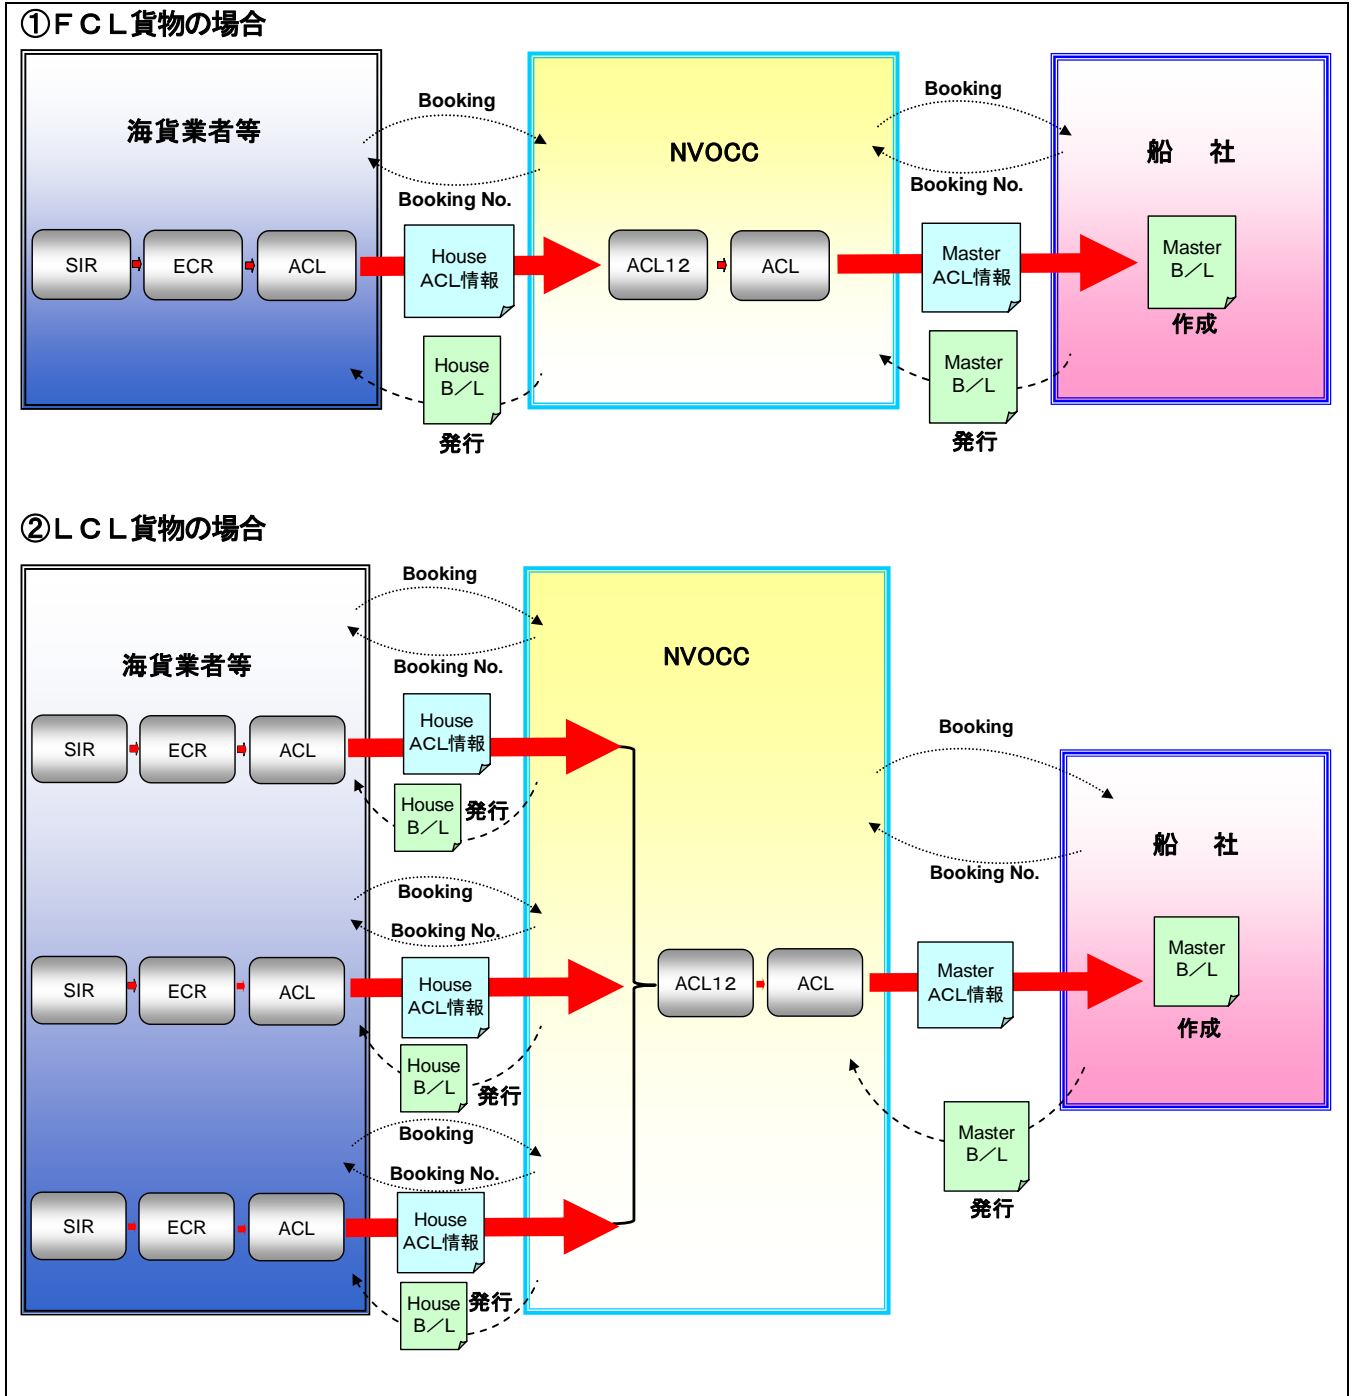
①ＦＣＬ貨物の場合

海貨業者等

SIR ECR ACL

Booking

Booking No.

House ACL情報

House B／L

発行

NVOCC

ACL12 ACL

Booking

Booking No.

Master ACL情報

Master B／L

発行

船　社

Master B／L

作成

②ＬＣＬ貨物の場合

海貨業者等

Booking

Booking No.

SIR ECR ACL

House ACL情報

House B／L 発行

Booking

Booking No.

SIR ECR ACL

House ACL情報

House B／L 発行

Booking

Booking No.

SIR ECR ACL

House ACL情報

House B／L 発行

NVOCC

ACL12 ACL

Booking

Booking No.

Master ACL情報

Master B／L

発行

船　社

Master B／L

作成